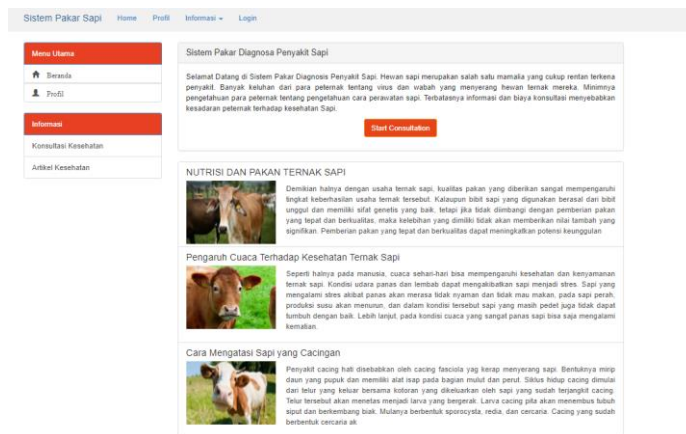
Sistem Pakar Sapi Home Profil Informasi ▾ Login

Menu Utama

Beranda

Profil

Informasi

Konsultasi Kesehatan

Artikel Kesehatan

Sistem Pakar Diagnosa Penyakit Sapi

Selamat Datang di Sistem Pakar Diagnosis Penyakit Sapi. Hewan sapi merupakan salah satu mamalia yang cukup rentan terkena penyakit. Banyak keluhan dari para peternak tentang virus dan wabah yang menyerang hewan ternak mereka. Minimnya pengetahuan para peternak tentang pengetahuan cara perawatan sapi. Terbatasnya informasi dan biaya konsultasi menyebabkan kesadaran peternak terhadap kesehatan Sapi.

Start Consultation

NUTRISI DAN PAKAN TERNAK SAPI

Demikian halnya dengan usaha ternak sapi, kualitas pakan yang diberikan sangat mempengaruhi tingkat keberhasilan usaha ternak tersebut. Kalaupun bibit sapi yang digunakan berasal dari bibit unggul dan memiliki sifat genetis yang baik, tetapi jika tidak diimbangi dengan pemberian pakan yang tepat dan berkualitas, maka kelebihan yang dimiliki tidak akan memberikan nilai tambah yang signifikan. Pemberian pakan yang tepat dan berkualitas dapat meningkatkan potensi keunggulan

Pengaruh Cuaca Terhadap Kesehatan Ternak Sapi

Seperti halnya pada manusia, cuaca sehari-hari bisa mempengaruhi kesehatan dan kenyamanan ternak sapi. Kondisi udara panas dan lembab dapat mengakibatkan sapi menjadi stres. Sapi yang mengalami stres akibat panas akan merasa tidak nyaman dan tidak mau makan, pada sapi perah, produksi susu akan menurun, dan dalam kondisi tersebut sapi yang masih pedet juga tidak dapat tumbuh dengan baik. Lebih lanjut, pada kondisi cuaca yang sangat panas sapi bisa saja mengalami kematian.

Cara Mengatasi Sapi yang Cacingan

Penyakit cacing hati disebabkan oleh cacing fasciola yag kerap menyerang sapi. Bentuknya mirip daun yang pupuk dan memiliki alat isap pada bagian mulut dan perut. Siklus hidup cacing dimulai dari telur yang keluar bersama kotoran yang dikeluarkan oleh sapi yang sudah terjangkit cacing. Telur tersebut akan menetas menjadi larva yang bergerak. Larva cacing pita akan menembus tubuh siput dan berkembang biak. Mulanya berbentuk sporocysta, redia, dan cercaria. Cacing yang sudah berbentuk cercaria ak